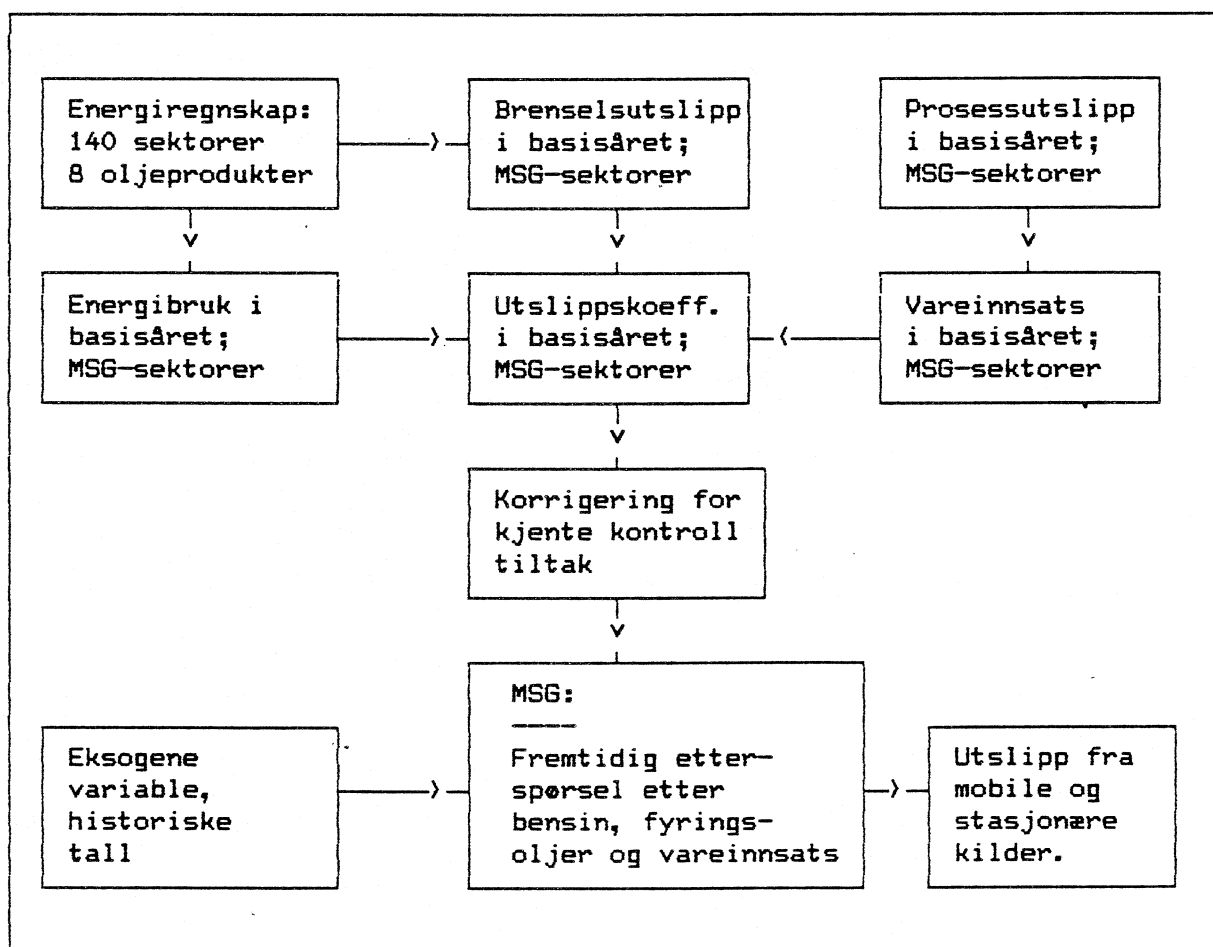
Energiregnskap: 140 sektorer 8 oljeprodukter

Brenselsutslipp i basisåret; MSG-sektorer

Prosessutslipp i basisåret; MSG-sektorer

Energibruk i basisåret; MSG-sektorer

Utslippskoeff. i basisåret; MSG-sektorer

Vareinnsats i basisåret; MSG-sektorer

Korrigering for kjente kontroll tiltak

Eksogene variable, historiske tall

MSG:

Fremtidig etterspørsel etter bensin, fyringsoljer og vareinnsats

Utslipp fra mobile og stasjonære kilder.